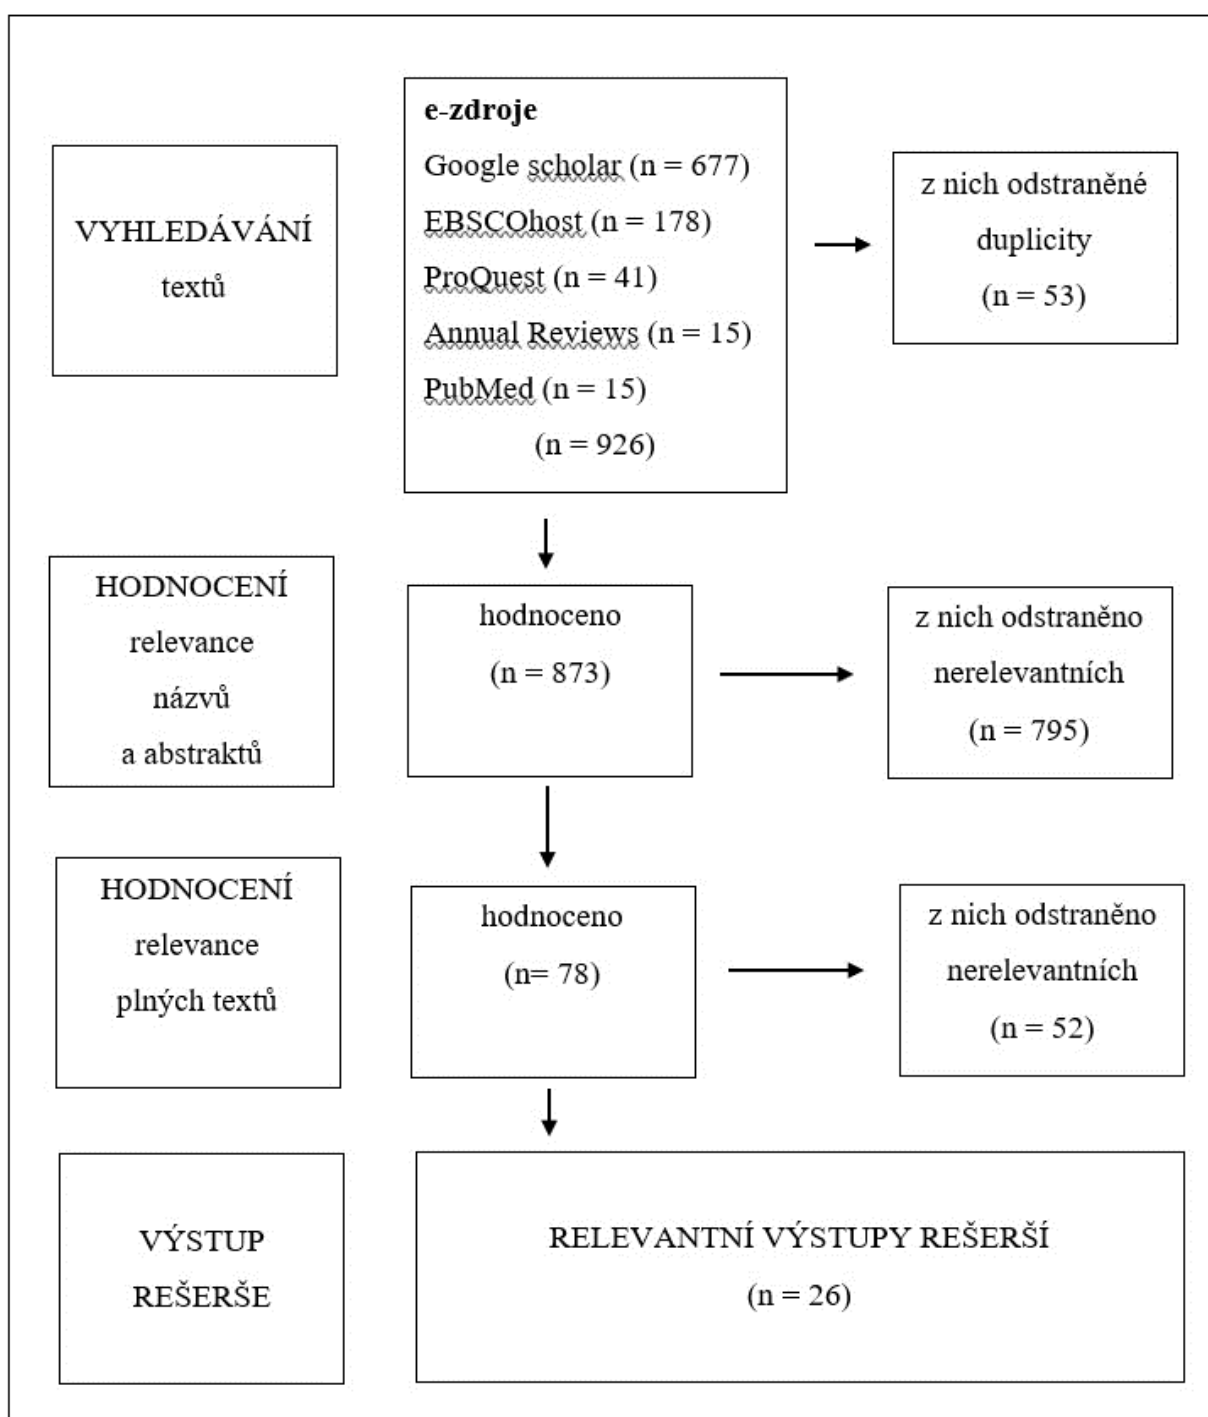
VYHLEDÁVÁNÍ textů

**e-zdroje**
Google scholar (n = 677)
EBSCOhost (n = 178)
ProQuest (n = 41)
Annual Reviews (n = 15)
PubMed (n = 15)
(n = 926)

z nich odstraněné duplicity (n = 53)

HODNOCENÍ relevance názvů a abstraktů

hodnoceno (n = 873)

z nich odstraněno nerelevantních (n = 795)

HODNOCENÍ relevance plných textů

hodnoceno (n= 78)

z nich odstraněno nerelevantních (n = 52)

VÝSTUP REŠERŠE

RELEVANTNÍ VÝSTUPY REŠERŠÍ (n = 26)